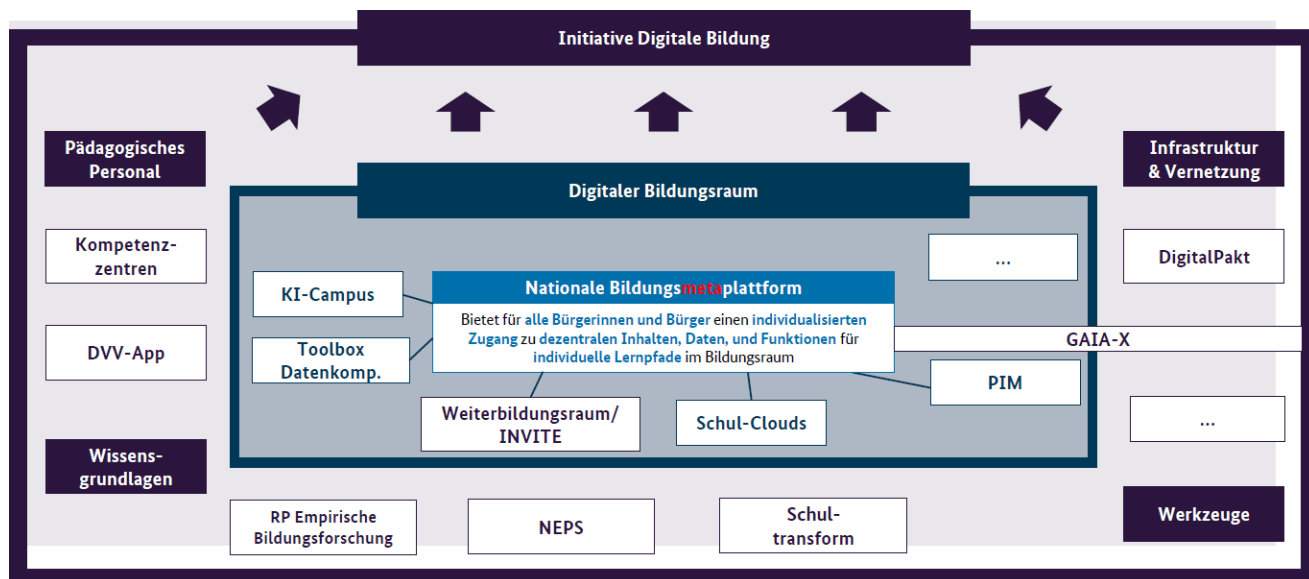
Initiative Digitale Bildung

Pädagogisches Personal

Kompetenzzentren

DVV-App

Wissensgrundlagen

Digitaler Bildungsraum

KI-Campus

Toolbox Datenkomp.

Nationale Bildungsmetaplattform

Bietet für alle Bürgerinnen und Bürger einen individualisierten Zugang zu dezentralen Inhalten, Daten, und Funktionen für individuelle Lernpfade im Bildungsraum

Weiterbildungsraum/ INVITE

Schul-Clouds

...

PIM

Infrastruktur & Vernetzung

DigitalPakt

GAIA-X

...

Werkzeuge

RP Empirische Bildungsforschung

NEPS

Schultransform